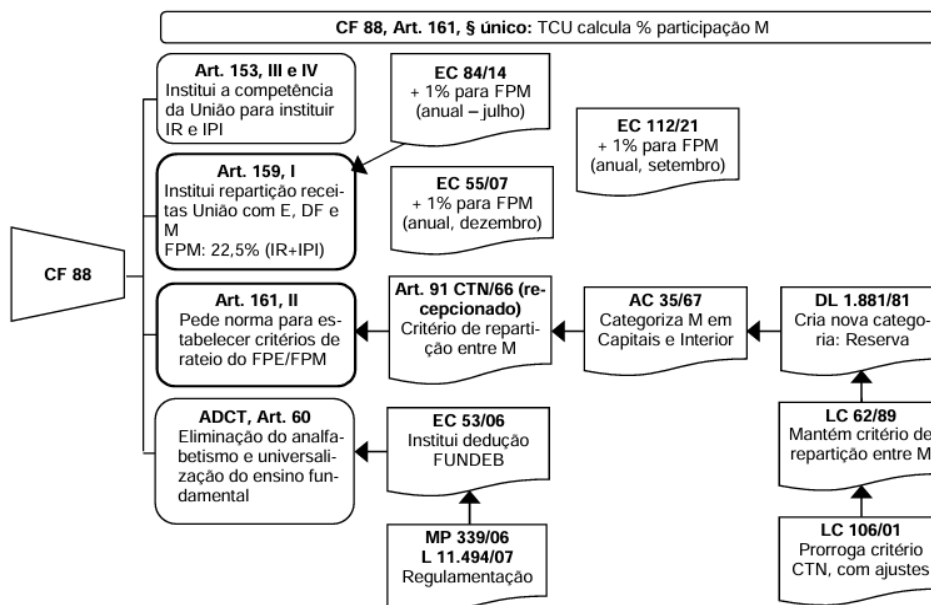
**CF 88, Art. 161, § único:** TCU calcula % participação M

CF 88

**Art. 153, III e IV**
Institui a competência da União para instituir IR e IPI

**EC 84/14**
+ 1% para FPM (anual – julho)

**EC 112/21**
+ 1% para FPM (anual, setembro)

**Art. 159, I**
Institui repartição receitas União com E, DF e M
FPM: 22,5% (IR+IPI)

**EC 55/07**
+ 1% para FPM (anual, dezembro)

**Art. 161, II**
Pede norma para estabelecer critérios de rateio do FPE/FPM

**Art. 91 CTN/66 (recepcionado)**
Critério de repartição entre M

**AC 35/67**
Categoriza M em Capitais e Interior

**DL 1.881/81**
Cria nova categoria: Reserva

**LC 62/89**
Mantém critério de repartição entre M

**ADCT, Art. 60**
Eliminação do analfabetismo e universalização do ensino fundamental

**EC 53/06**
Institui dedução FUNDEB

**MP 339/06**
**L 11.494/07**
Regulamentação

**LC 106/01**
Prorroga critério CTN, com ajustes